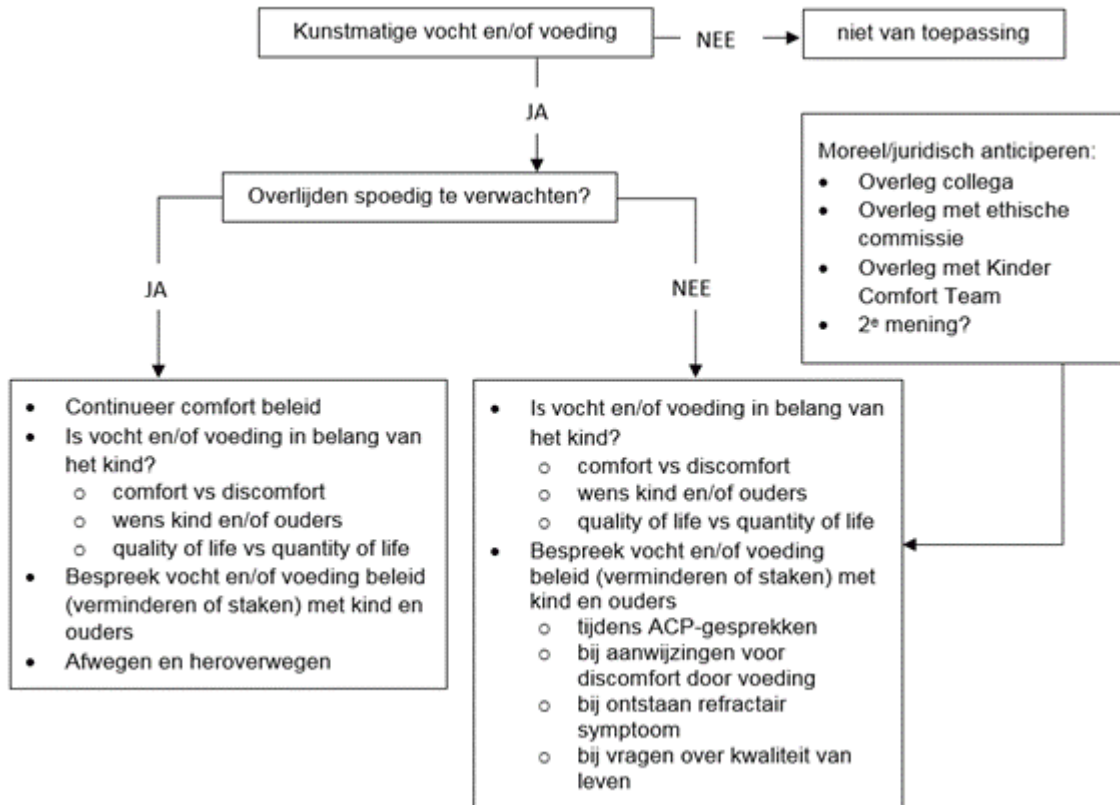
Kunstmatige vocht en/of voeding

NEE

niet van toepassing

JA

Moreel/juridisch anticiperen:
- Overleg collega
- Overleg met ethische commissie
- Overleg met Kinder Comfort Team
- 2$^e$ mening?

Overlijden spoedig te verwachten?

JA

NEE

- Continueer comfort beleid
- Is vocht en/of voeding in belang van het kind?
  - comfort vs discomfort
  - wens kind en/of ouders
  - quality of life vs quantity of life
- Bespreek vocht en/of voeding beleid (verminderen of staken) met kind en ouders
- Afwegen en heroverwegen

- Is vocht en/of voeding in belang van het kind?
  - comfort vs discomfort
  - wens kind en/of ouders
  - quality of life vs quantity of life
- Bespreek vocht en/of voeding beleid (verminderen of staken) met kind en ouders
  - tijdens ACP-gesprekken
  - bij aanwijzingen voor discomfort door voeding
  - bij ontstaan refractair symptoom
  - bij vragen over kwaliteit van leven